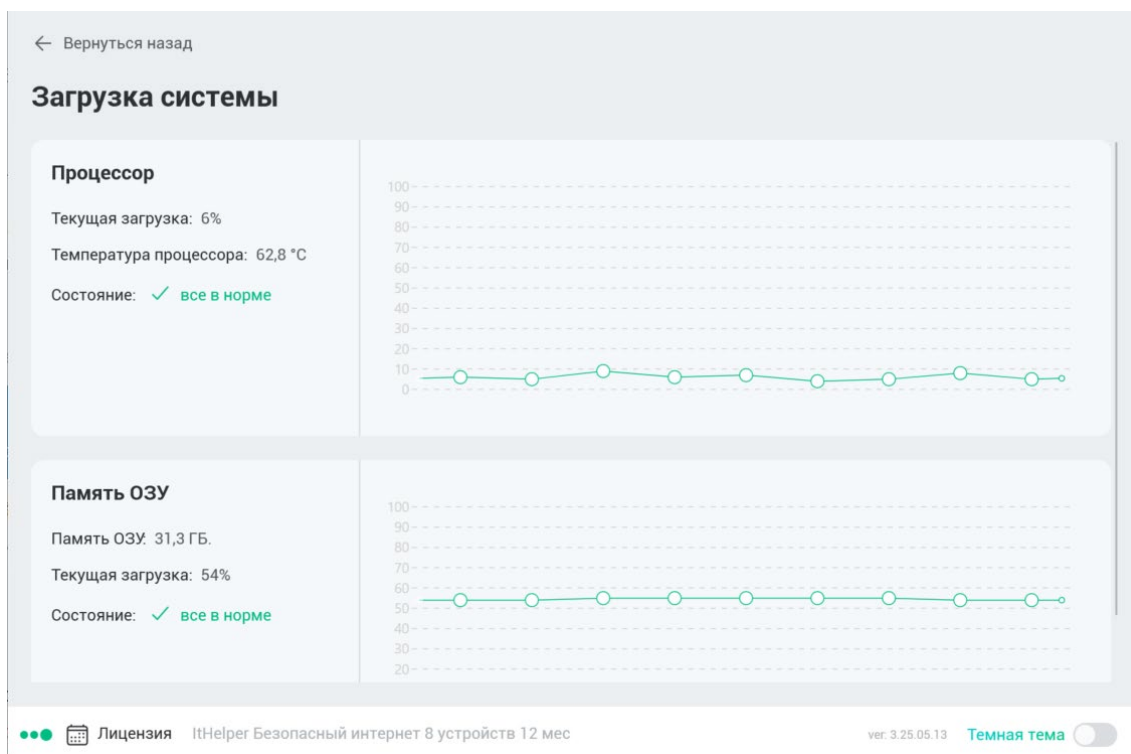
← Вернуться назад

Загрузка системы

Процессор

Текущая загрузка: 6%

Температура процессора: 62,8 °C

Состояние: ✓ все в норме

100
90
80
70
60
50
40
30
20
10
0

Память ОЗУ

Память ОЗУ: 31,3 ГБ.

Текущая загрузка: 54%

Состояние: ✓ все в норме

100
90
80
70
60
50
40
30
20

Лицензия ItHelper Безопасный интернет 8 устройств 12 мес

ver: 3.25.05.13 Темная тема